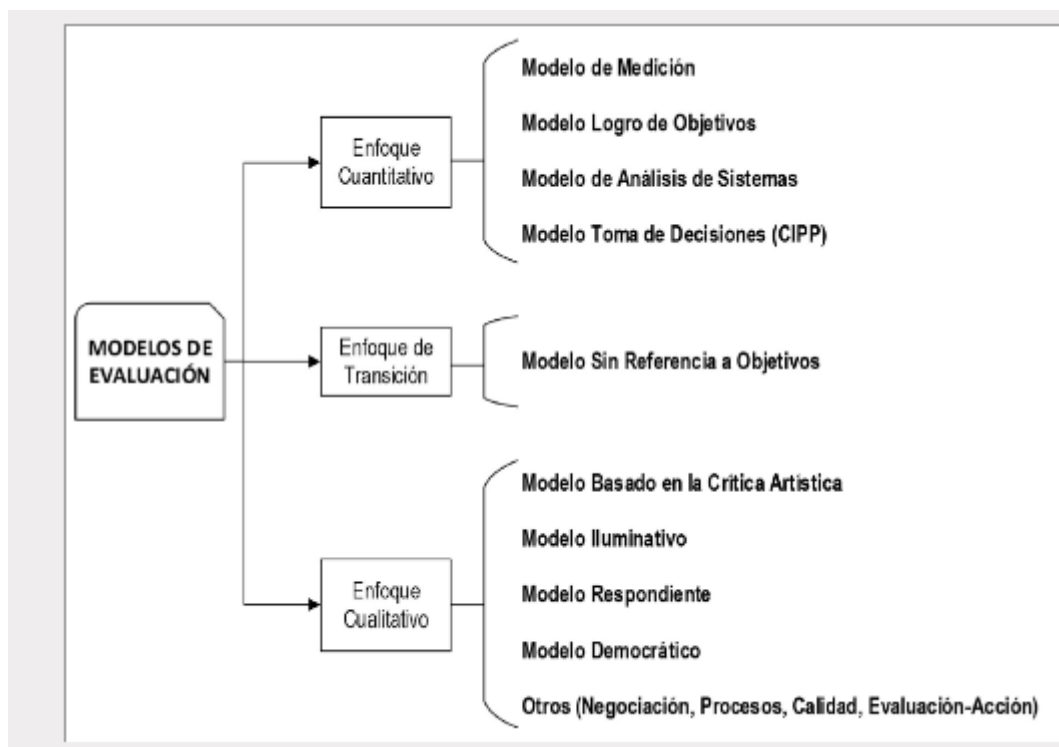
MODELOS DE EVALUACIÓN

Enfoque Cuantitativo

Modelo de Medición

Modelo Logro de Objetivos

Modelo de Análisis de Sistemas

Modelo Toma de Decisiones (CIPP)

Enfoque de Transición

Modelo Sin Referencia a Objetivos

Enfoque Cualitativo

Modelo Basado en la Crítica Artística

Modelo Iluminativo

Modelo Respondiente

Modelo Democrático

Otros (Negociación, Procesos, Calidad, Evaluación-Acción)